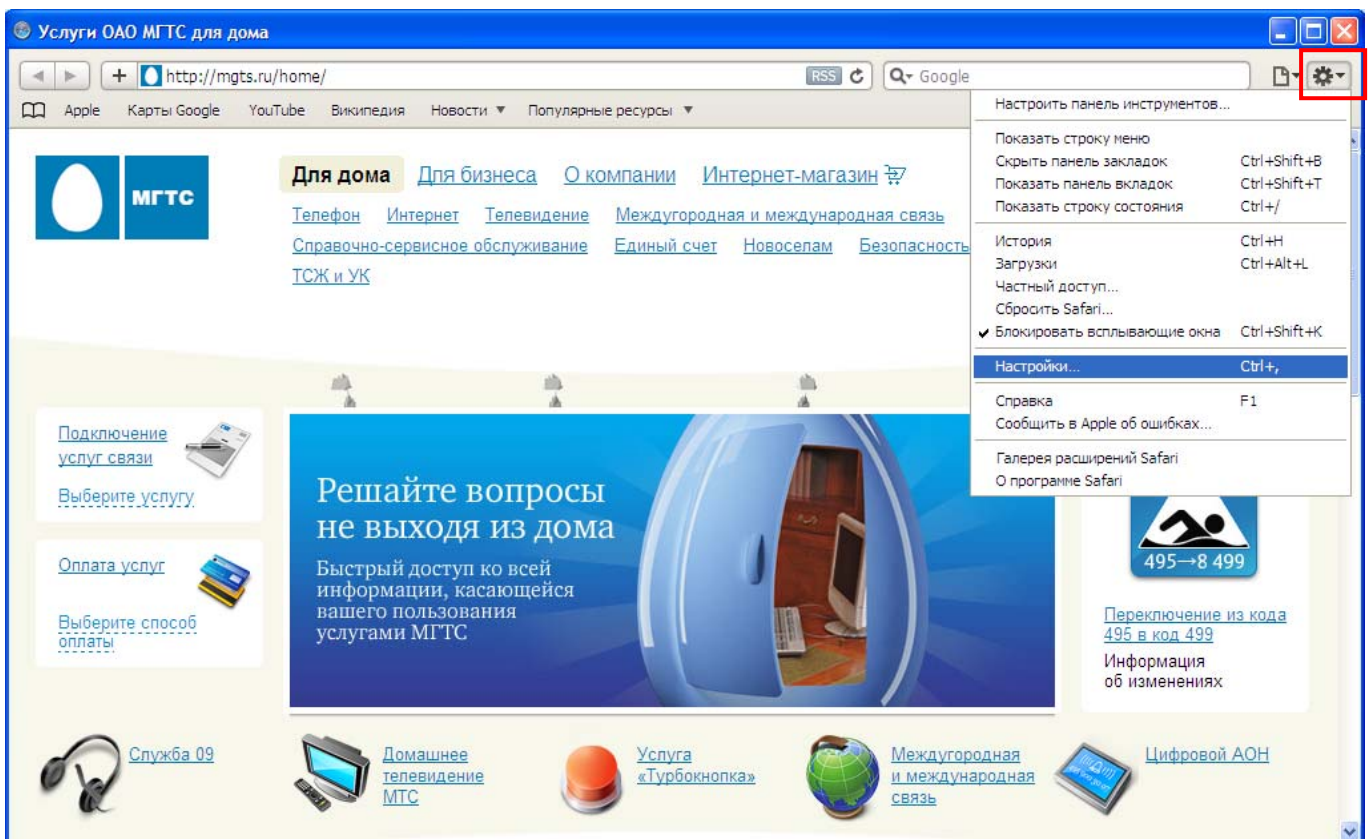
Услуги ОАО МГТС для дома

http://mgts.ru/home/ RSS Google

Apple Карты Google YouTube Википедия Новости ▼ Популярные ресурсы ▼

МГТС

Для дома Для бизнеса О компании Интернет-магазин

Телефон Интернет Телевидение Междугородная и международная связь

Справочно-сервисное обслуживание Единый счет Новоселам Безопасность

ТСЖ и УК

Подключение услуг связи

Выберите услугу

Оплата услуг

Выберите способ оплаты

Решайте вопросы не выходя из дома

Быстрый доступ ко всей информации, касающейся вашего пользования услугами МГТС

495→8 499

Переключение из кода 495 в код 499

Информация об изменениях

Служба 09

Домашнее телевидение МТС

Услуга «Турбокнопка»

Междугородная и международная связь

Цифровой АОН

Настроить панель инструментов...

Показать строку меню
Скрыть панель закладок Ctrl+Shift+B
Показать панель вкладок Ctrl+Shift+T
Показать строку состояния Ctrl+/

История Ctrl+H
Загрузки Ctrl+Alt+L
Частный доступ...
Сбросить Safari...
✔ Блокировать всплывающие окна Ctrl+Shift+K

Настройки... Ctrl+,

Справка F1
Сообщить в Apple об ошибках...

Галерея расширений Safari
О программе Safari